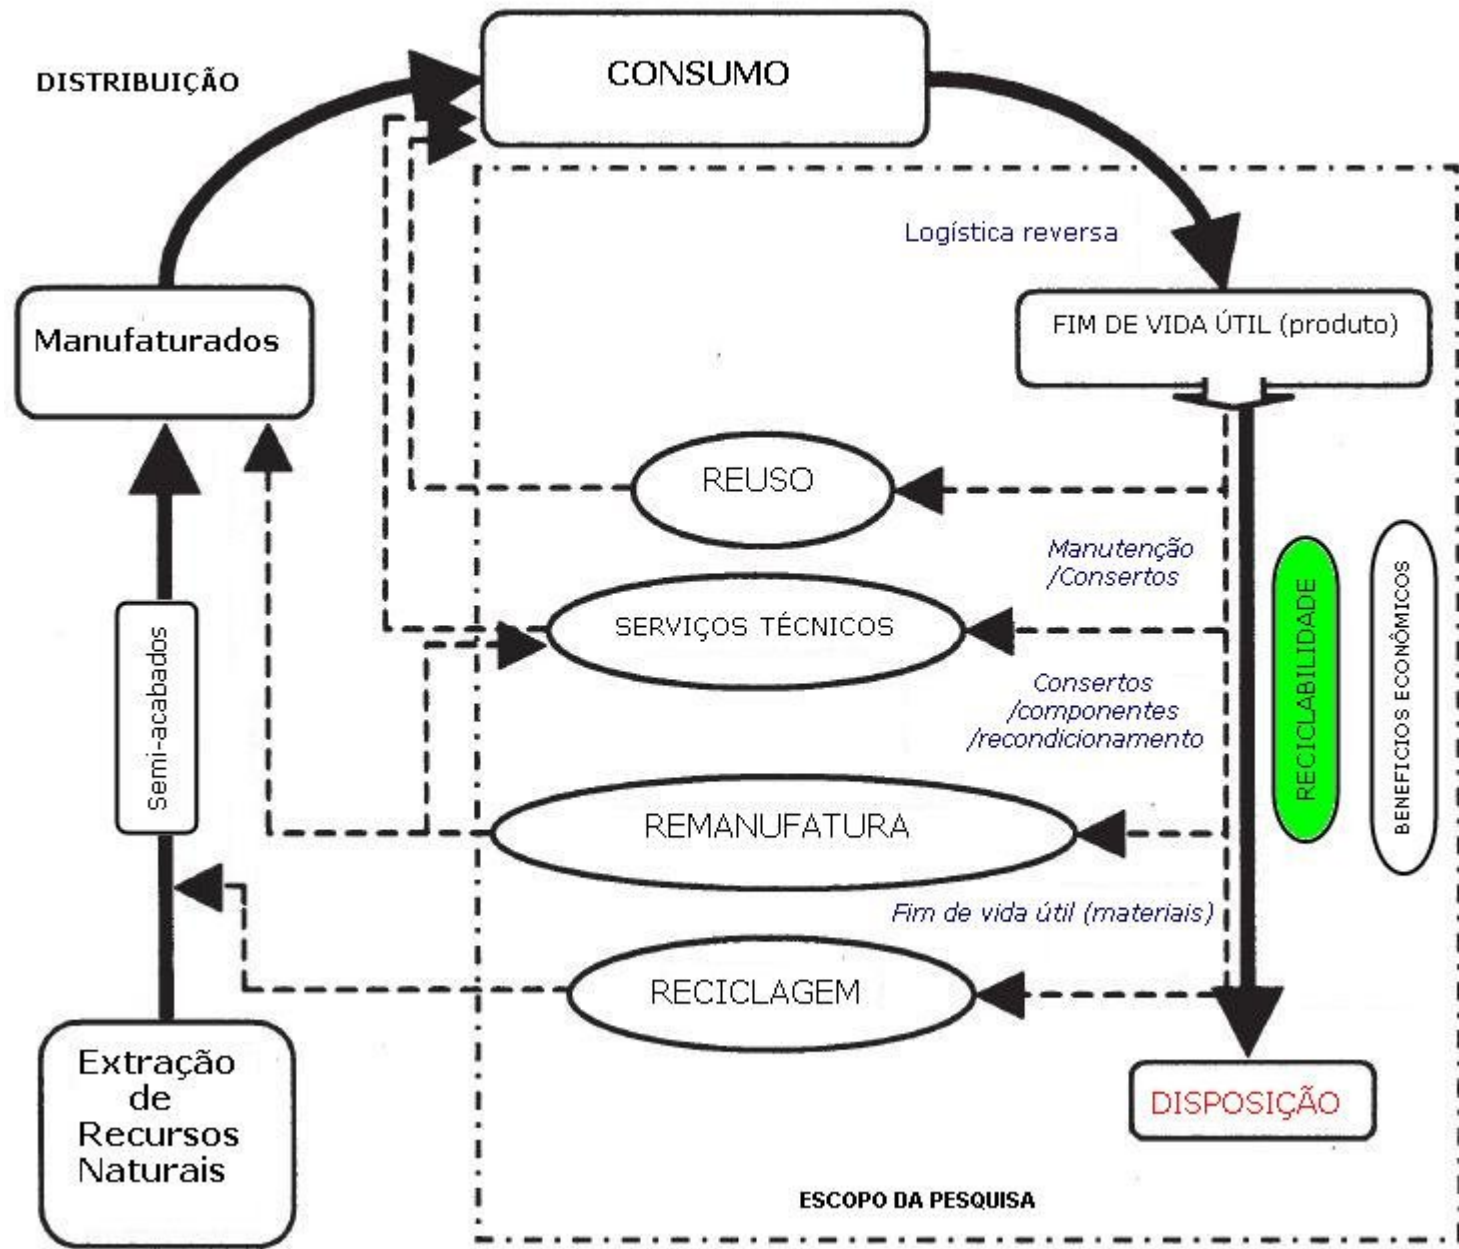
DISTRIBUIÇÃO

CONSUMO

Logística reversa

Manufaturados

FIM DE VIDA ÚTIL (produto)

REUSO

Manutenção /Consertos

SERVIÇOS TÉCNICOS

RECICLABILIDADE

BENEFÍCIOS ECONÔMICOS

Semi-acabados

Consertos /componentes /recondicionamento

REMANUFATURA

Fim de vida útil (materiais)

RECICLAGEM

Extração de Recursos Naturais

DISPOSIÇÃO

ESCOPO DA PESQUISA